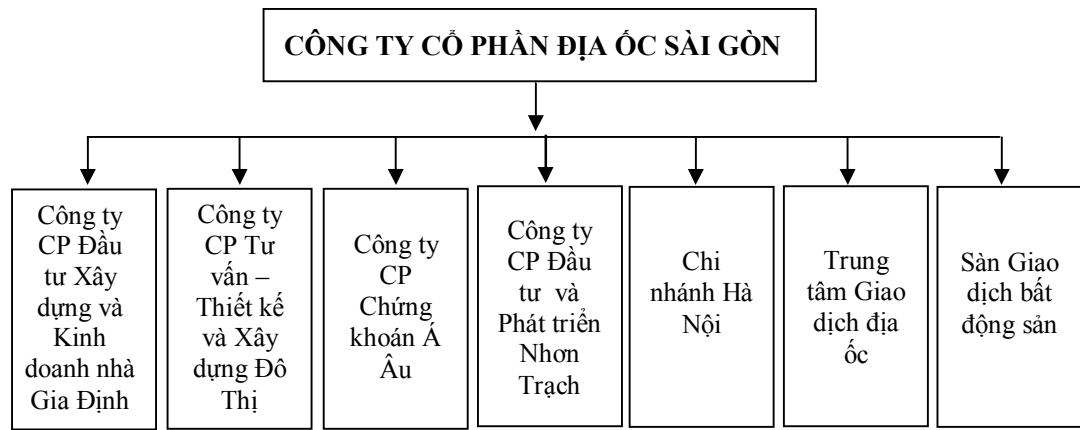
CÔNG TY CỔ PHẦN ĐỊA ỐC SÀI GÒN

Công ty CP Đầu tư Xây dựng và Kinh doanh nhà Gia Định

Công ty CP Tư vấn – Thiết kế và Xây dựng Đô Thị

Công ty CP Chứng khoán Á Âu

Công ty CP Đầu tư và Phát triển Nhơn Trạch

Chi nhánh Hà Nội

Trung tâm Giao dịch địa ốc

Sàn Giao dịch bất động sản